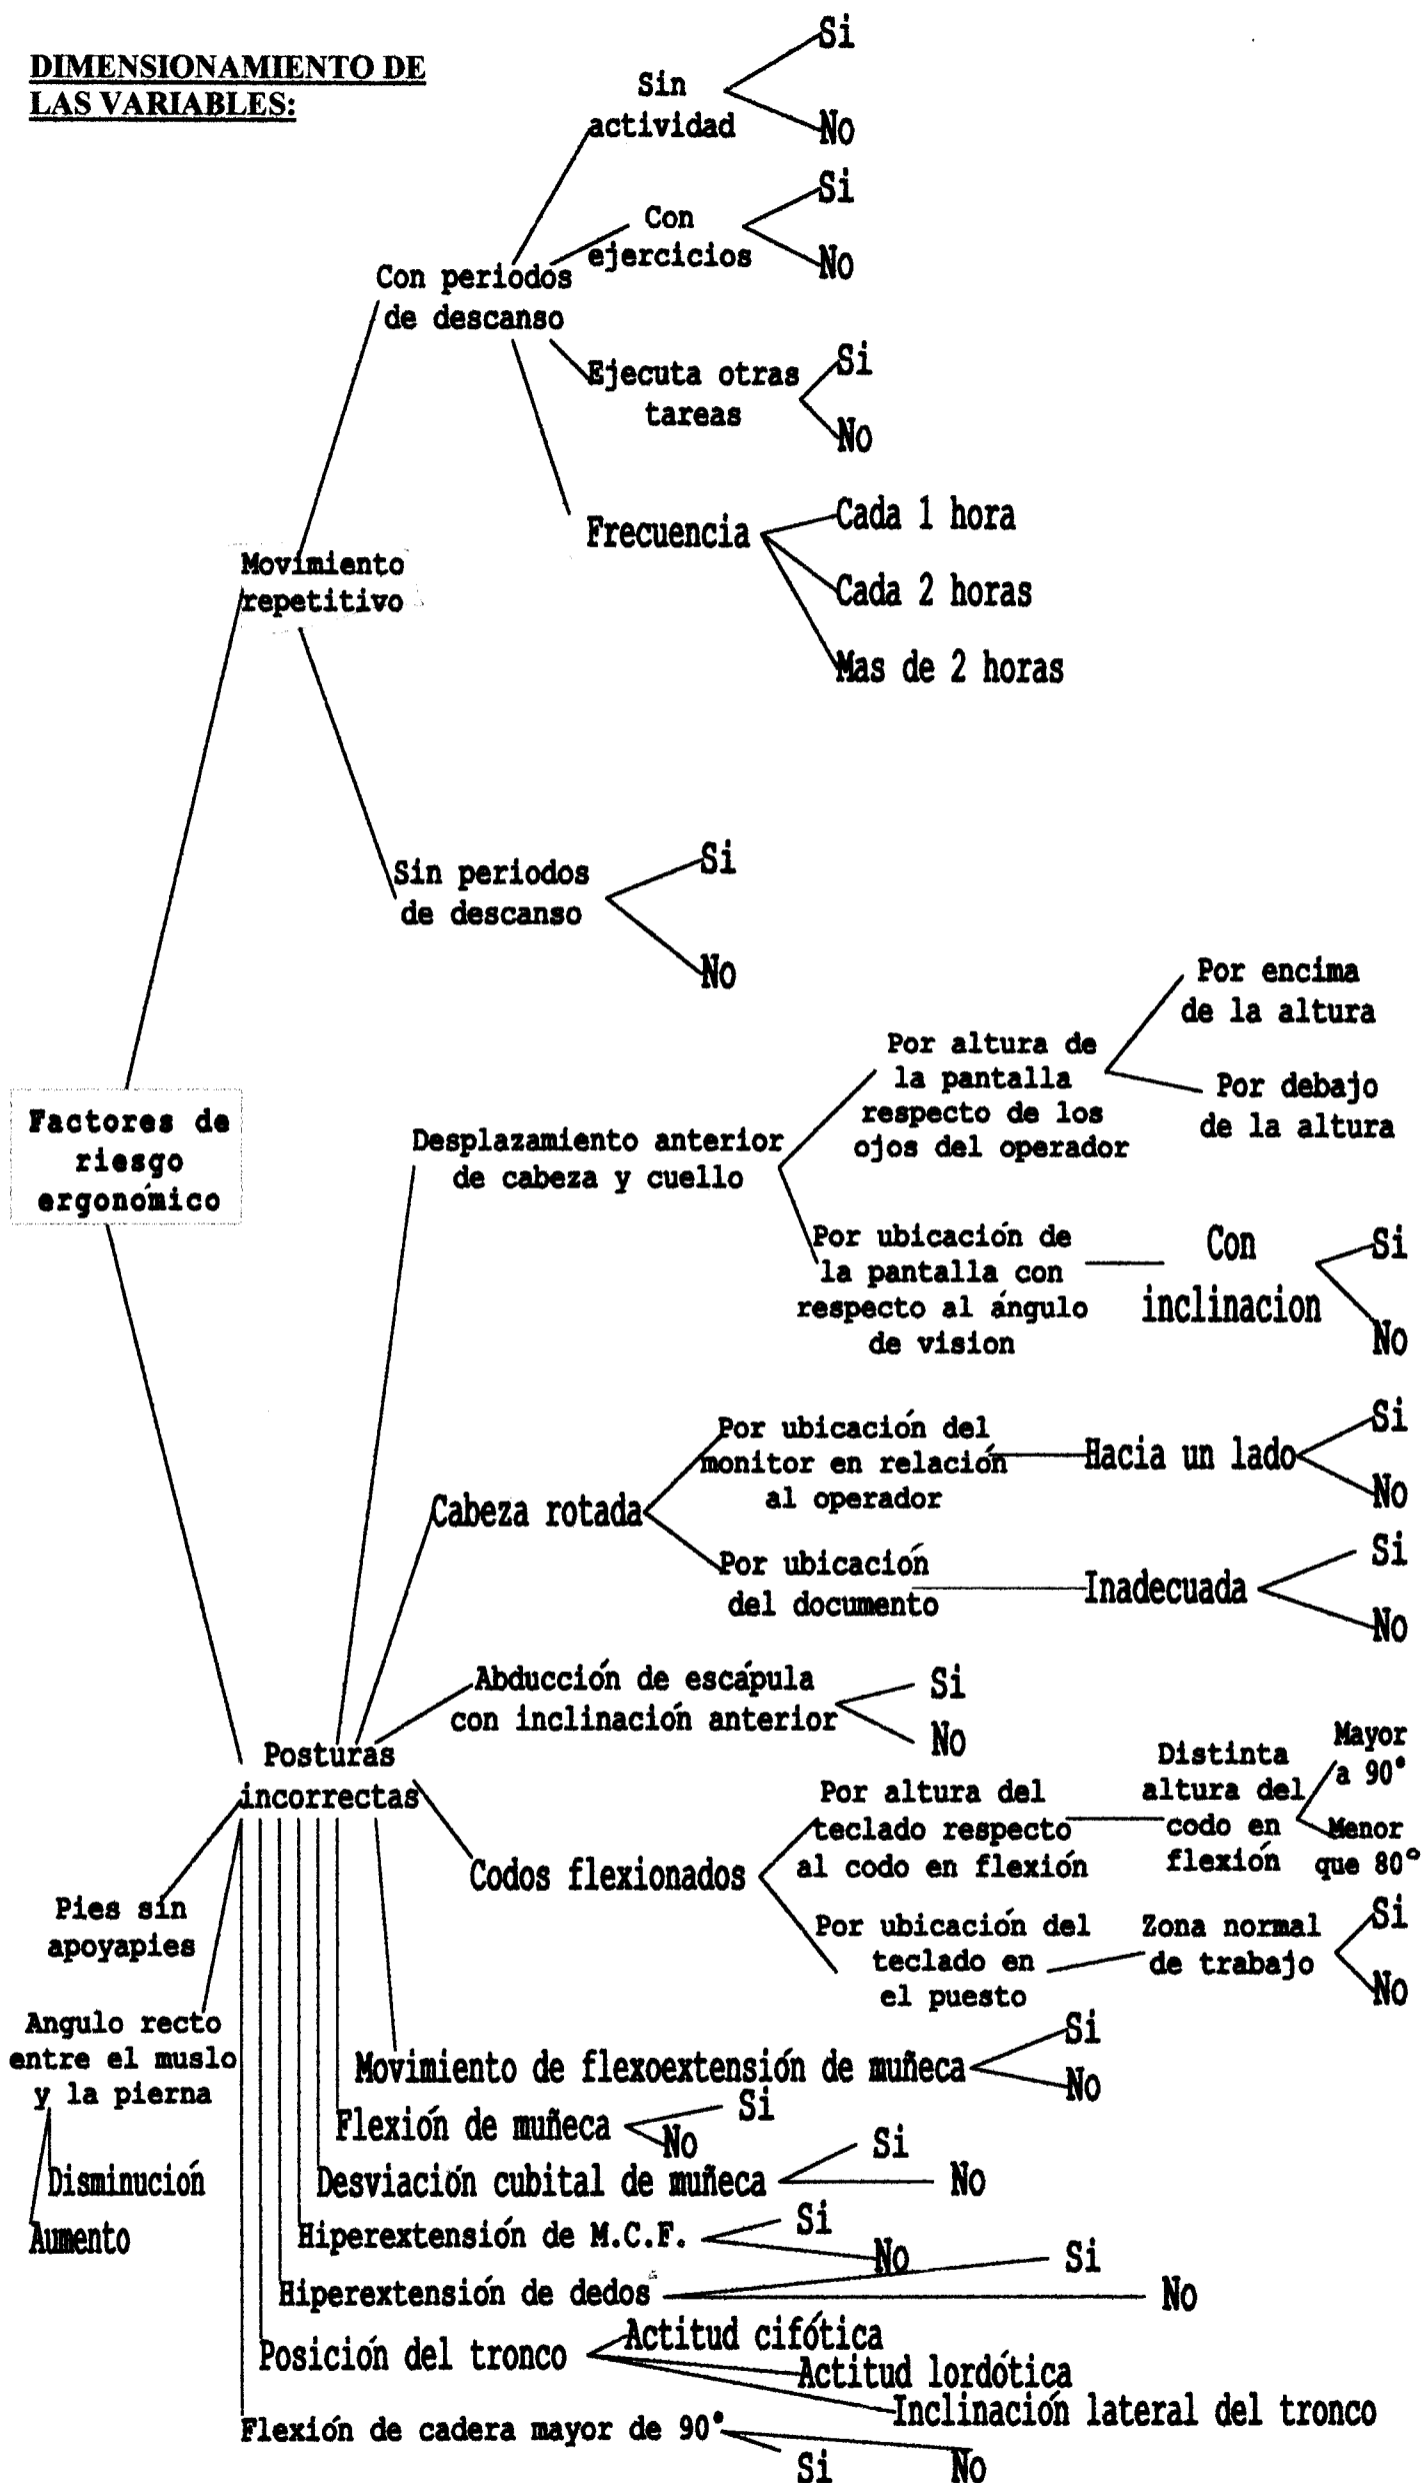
DIMENSIONAMIENTO DE LAS VARIABLES:

Factores de riesgo ergonómico

Movimiento repetitivo

Con periodos de descanso

Sin actividad
Si
No

Con ejercicios
Si
No

Ejecuta otras tareas
Si
No

Frecuencia
Cada 1 hora
Cada 2 horas
Mas de 2 horas

Sin periodos de descanso
Si
No

Posturas incorrectas

Desplazamiento anterior de cabeza y cuello

Por altura de la pantalla respecto de los ojos del operador
Por encima de la altura
Por debajo de la altura

Por ubicación de la pantalla con respecto al ángulo de vision
Con inclinacion
Si
No

Cabeza rotada

Por ubicación del monitor en relación al operador
Hacia un lado
Si
No

Por ubicación del documento
Inadecuada
Si
No

Abducción de escápula con inclinación anterior
Si
No

Codos flexionados

Por altura del teclado respecto al codo en flexión
Distinta altura del codo en flexion
Mayor a 90°
Menor que 80°

Por ubicación del teclado en el puesto
Zona normal de trabajo
Si
No

Pies sin apoyapies

Angulo recto entre el muslo y la pierna
Disminución
Aumento

Movimiento de flexoextensión de muñeca
Si
No

Flexión de muñeca
Si
No

Desviación cubital de muñeca
Si
No

Hiperextensión de M.C.F.
Si
No

Hiperextensión de dedos
Si
No

Posición del tronco
Actitud cifótica
Actitud lordótica
Inclinación lateral del tronco

Flexión de cadera mayor de 90°
Si
No